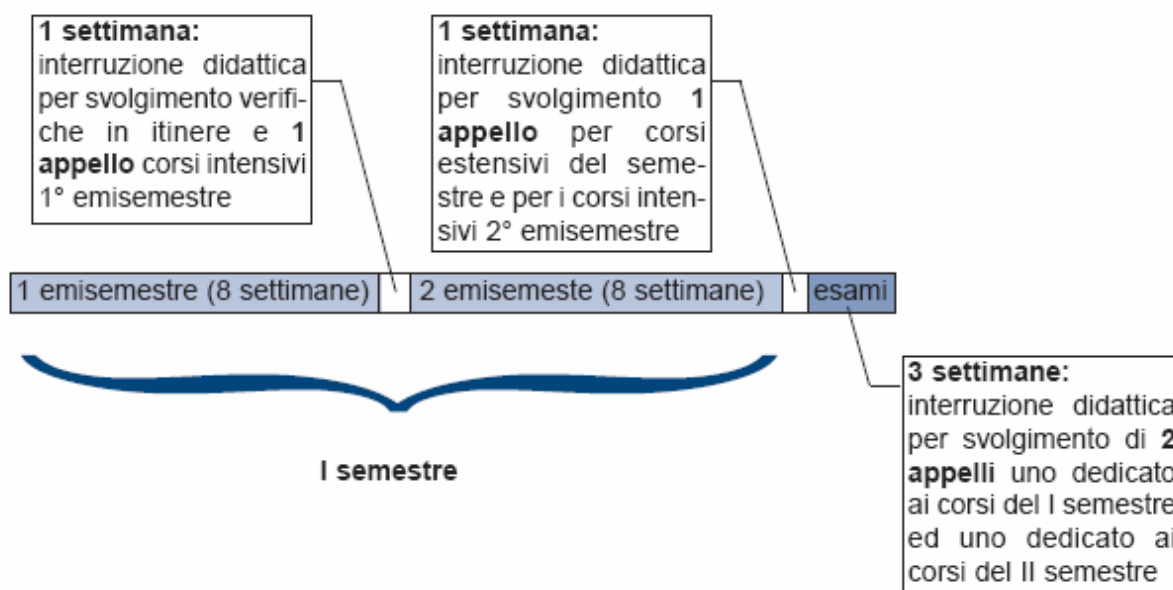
**1 settimana:**
interruzione didattica per svolgimento verifiche in itinere e **1 appello** corsi intensivi 1° emisemestre

**1 settimana:**
interruzione didattica per svolgimento **1 appello** per corsi estensivi del semestre e per i corsi intensivi 2° emisemestre

1 emisemestre (8 settimane) | 2 emisemeste (8 settimane) | esami

**3 settimane:**
interruzione didattica per svolgimento di **2 appelli** uno dedicato ai corsi del I semestre ed uno dedicato ai corsi del II semestre

**I semestre**